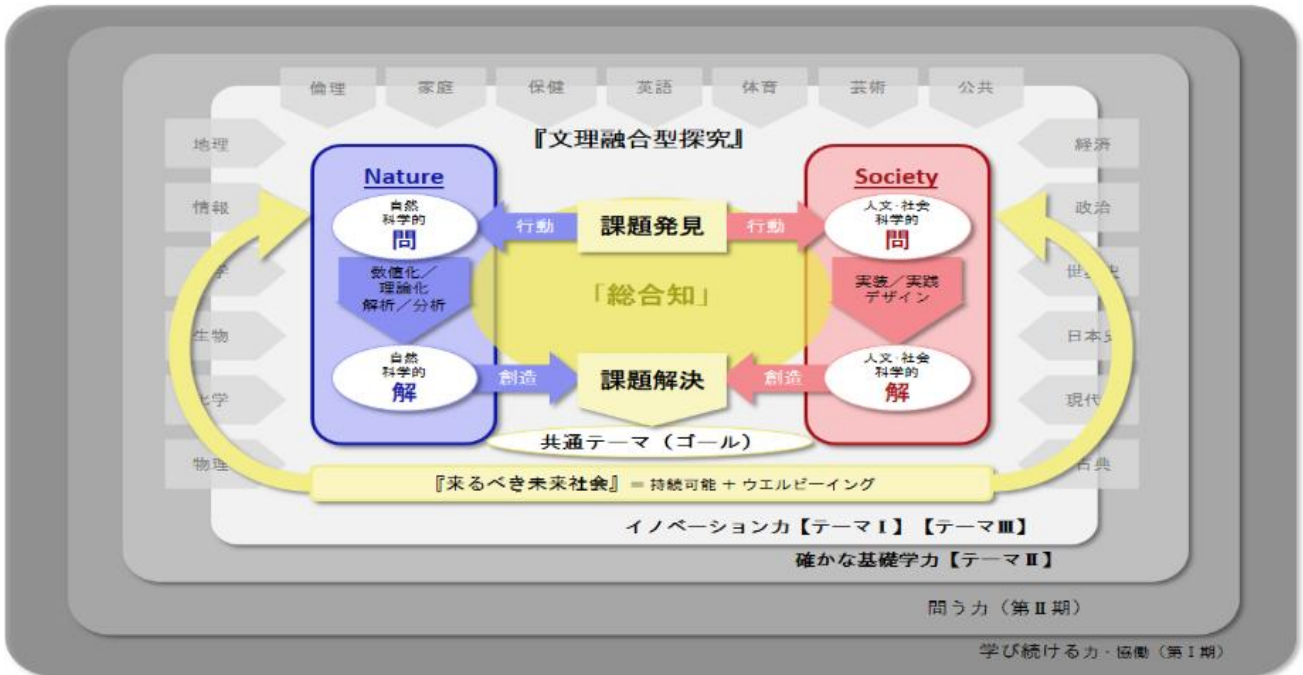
倫理 家庭 保健 英語 体育 芸術 公共

『文理融合型探究』

地理
情報
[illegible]学
生物
化学
物理

経済
政治
世界史
日本史
現代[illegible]
古典

Nature

自然科学的
問

数値化／理論化
解析／分析

自然科学的
解

行動
課題発見
行動

「総合知」

創造
課題解決
創造

Society

人文･社会科学的
問

実装／実践
デザイン

人文･社会科学的
解

共通テーマ（ゴール）

『来るべき未来社会』＝持続可能＋ウエルビーイング

イノベーション力【テーマⅠ】【テーマⅢ】

確かな基礎学力【テーマⅡ】

問う力（第Ⅱ期）

学び続ける力・協働（第Ⅰ期）